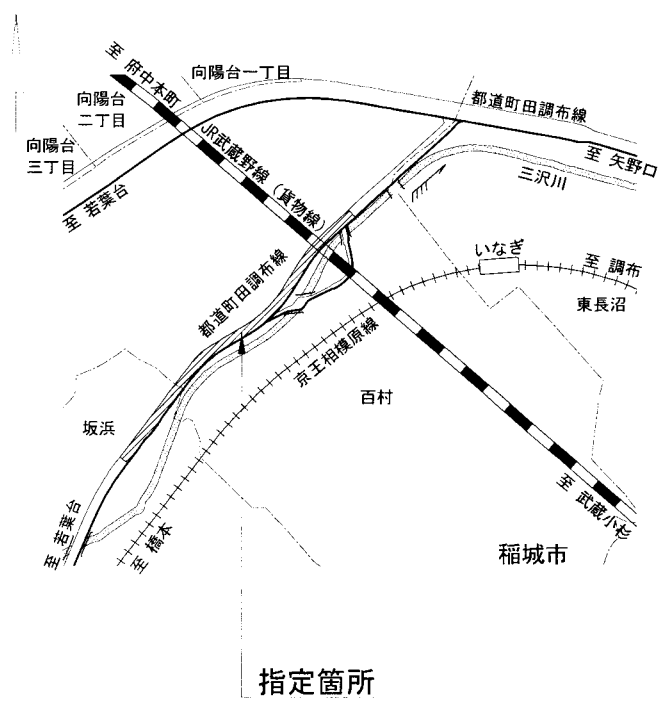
至 府中本町
向陽台一丁目
向陽台二丁目
向陽台三丁目
都道町田調布線
至 矢野口
至 若葉台
JR武蔵野線（貨物線）
三沢川
いなぎ
至 調布
東長沼
都道町田調布線
京王相模原線
百村
坂浜
至 若葉台
至 橋本
至 武蔵小杉
稲城市
指定箇所